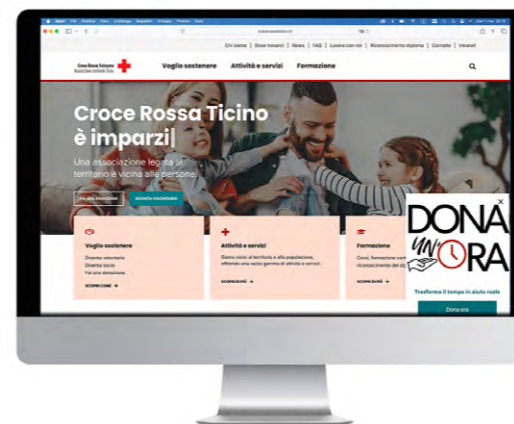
Chi siamo | Dove trovarci | News | FAQ | Lavora con noi | Riconoscimento diploma | Contatti | Intranet

Croce Rossa Svizzera
Associazione cantonale Ticino

Voglio sostenere
Attività e servizi
Formazione

Croce Rossa Ticino è imparzi|

Una associazione legata al territorio e vicina alle persone

FAI UNA DONAZIONE
DIVENTA VOLONTARIO

Voglio sostenere
Diventa volontario
Diventa socio
Fai una donazione
SCOPRI COME →

Attività e servizi
Diamo aiuto al territorio e alla popolazione, offrendo una vasta gamma di attività e servizi.
SCOPRI DI PIÙ →

Formazione
Corsi, formazione con riconoscimento del diploma
SCOPRI DI PIÙ →

DONA UN'ORA
Trasforma il tempo in aiuto reale
Dona ora